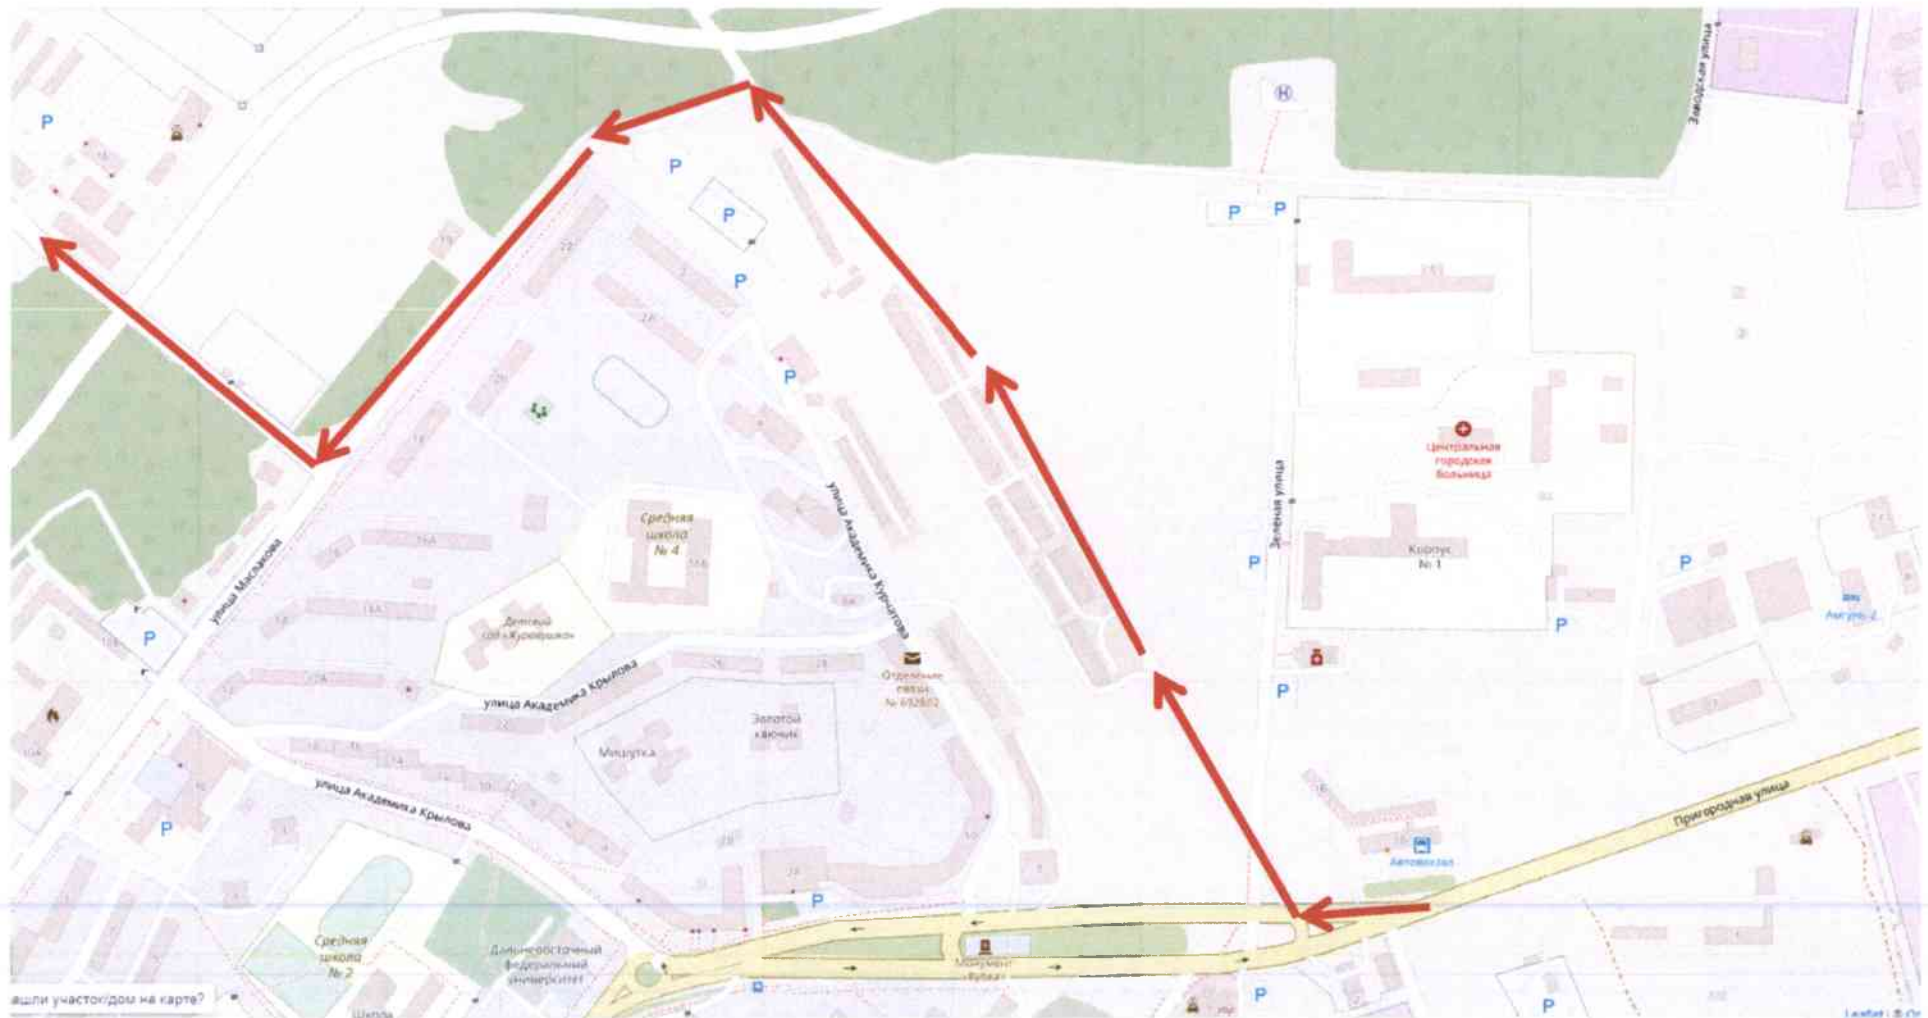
P
P
P
P
P
P
Заводская улица
Центральная городская больница
Зеленая улица
Корпус № 1
P
P
P
P
Август-2
Средняя школа № 4
улица Академика Курчатова
улица Масленова
Детский сад «Журавушка»
улица Академика Крылова
Отделение связи № 692802
Золотой ключик
Мишутка
улица Академика Крылова
P
P
P
Автовокзал
Пригородная улица
Средняя школа № 2
Дальневосточный федеральный университет
Монумент «Рубка»
P
P
ашли участок/дом на карте?
Leaflet | © Op